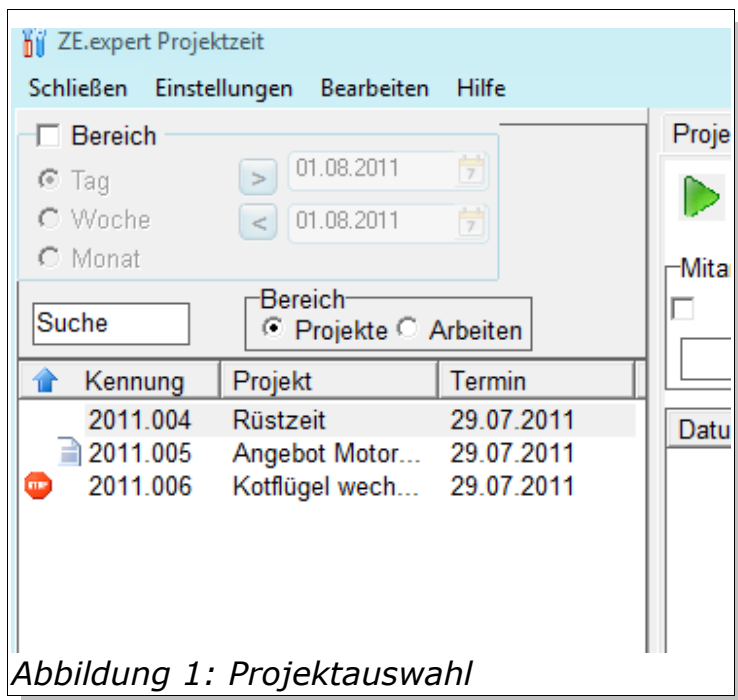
ZE.expert Projektzeit

Schließen Einstellungen Bearbeiten Hilfe

Bereich

Tag

Woche

Monat

01.08.2011

01.08.2011

Suche

Bereich

Projekte Arbeiten

| Kennung | Projekt | Termin |
|---|---|---|
| 2011.004 | Rüstzeit | 29.07.2011 |
| 2011.005 | Angebot Motor... | 29.07.2011 |
| 2011.006 | Kotflügel wech... | 29.07.2011 |

Proje

Mita

Datu

Abbildung 1: Projektauswahl